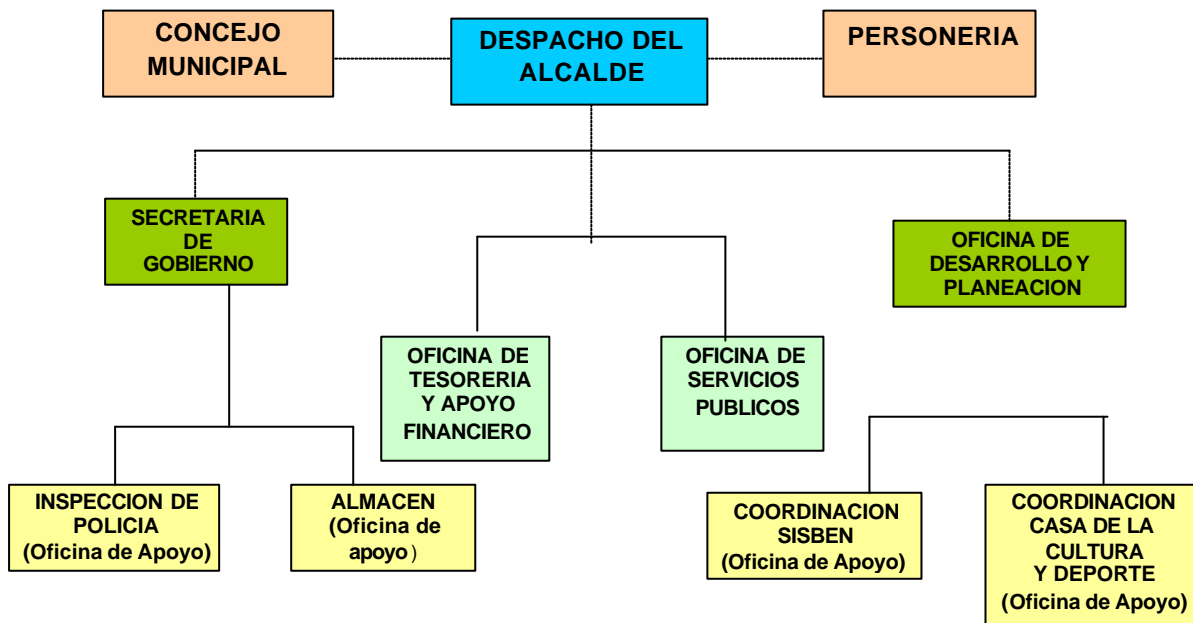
CONCEJO MUNICIPAL

DESPACHO DEL ALCALDE

PERSONERIA

SECRETARIA DE GOBIERNO

OFICINA DE DESARROLLO Y PLANEACION

OFICINA DE TESORERIA Y APOYO FINANCIERO

OFICINA DE SERVICIOS PUBLICOS

INSPECCION DE POLICIA (Oficina de Apoyo)

ALMACEN (Oficina de apoyo)

COORDINACION SISBEN (Oficina de Apoyo)

COORDINACION CASA DE LA CULTURA Y DEPORTE (Oficina de Apoyo)